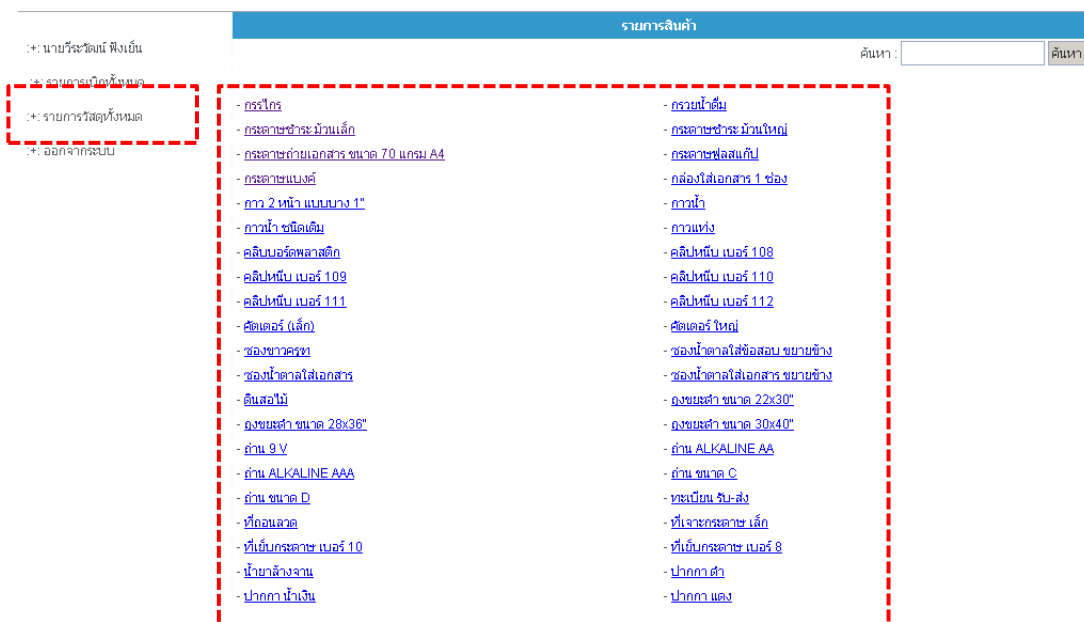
:+: นายวีระวัฒน์ ฟังเย็น
:+: รายการเบิกทั้งหมด
:+: รายการวัสดุทั้งหมด
:+: ออกจากระบบ

รายการสินค้า

ค้นหา : ค้นหา

- กรรไกร
- กระดาษชำระ ม้วนเล็ก
- กระดาษถ่ายเอกสาร ขนาด 70 แกรม A4
- กระดาษแบงค์
- กาว 2 หน้า แบบบาง 1"
- กาวน้ำ ชนิดเติม
- คลิปบอร์ดพลาสติก
- คลิปหนีบ เบอร์ 109
- คลิปหนีบ เบอร์ 111
- คัตเตอร์ (เล็ก)
- ซองขาวครุฑ
- ซองน้ำตาลใส่เอกสาร
- ดินสอไม้
- ถุงขยะดำ ขนาด 28x36"
- ถ่าน 9 V
- ถ่าน ALKALINE AAA
- ถ่าน ขนาด D
- ที่ถอนลวด
- ที่เย็บกระดาษ เบอร์ 10
- น้ำยาล้างจาน
- ปากกา น้ำเงิน

- กรวยน้ำดื่ม
- กระดาษชำระ ม้วนใหญ่
- กระดาษฟุลสแก๊ป
- กล่องใส่เอกสาร 1 ช่อง
- กาวน้ำ
- กาวแท่ง
- คลิปหนีบ เบอร์ 108
- คลิปหนีบ เบอร์ 110
- คลิปหนีบ เบอร์ 112
- คัตเตอร์ ใหญ่
- ซองน้ำตาลใส่ข้อสอบ ขยายข้าง
- ซองน้ำตาลใส่เอกสาร ขยายข้าง
- ถุงขยะดำ ขนาด 22x30"
- ถุงขยะดำ ขนาด 30x40"
- ถ่าน ALKALINE AA
- ถ่าน ขนาด C
- ทะเบียน รับ-ส่ง
- ที่เจาะกระดาษ เล็ก
- ที่เย็บกระดาษ เบอร์ 8
- ปากกา ดำ
- ปากกา แดง